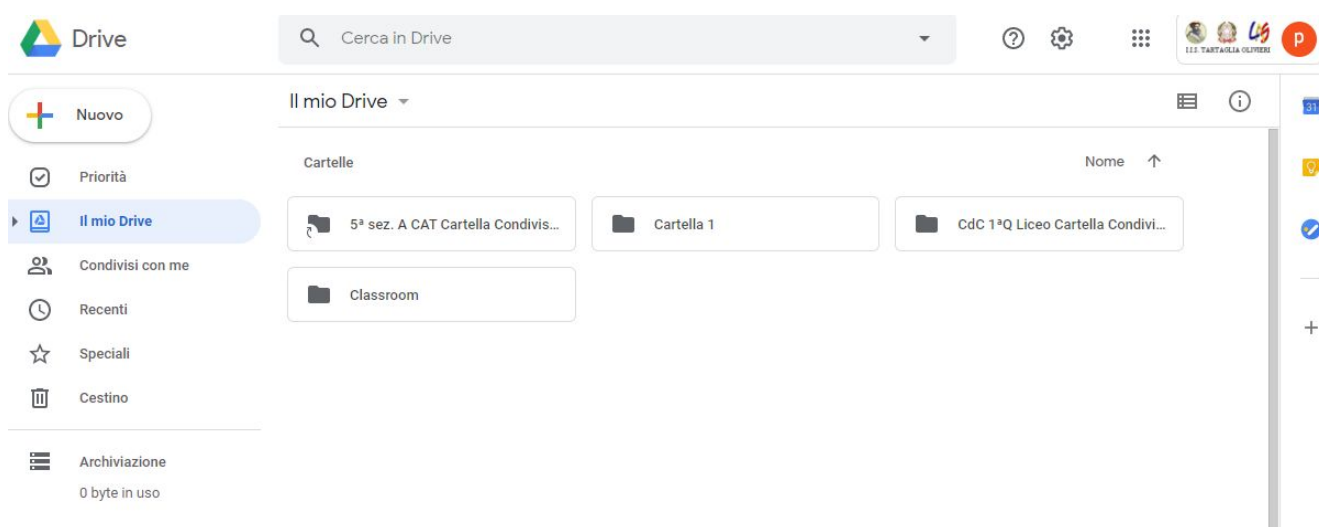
Drive

Cerca in Drive

I.I.S. TARTAGLIA OLIVIERI

p

Nuovo

Priorità

Il mio Drive

Condivisi con me

Recenti

Speciali

Cestino

Archiviazione

0 byte in uso

Il mio Drive

Cartelle

Nome

5ª sez. A CAT Cartella Condivis...

Cartella 1

CdC 1ªQ Liceo Cartella Condivi...

Classroom

31